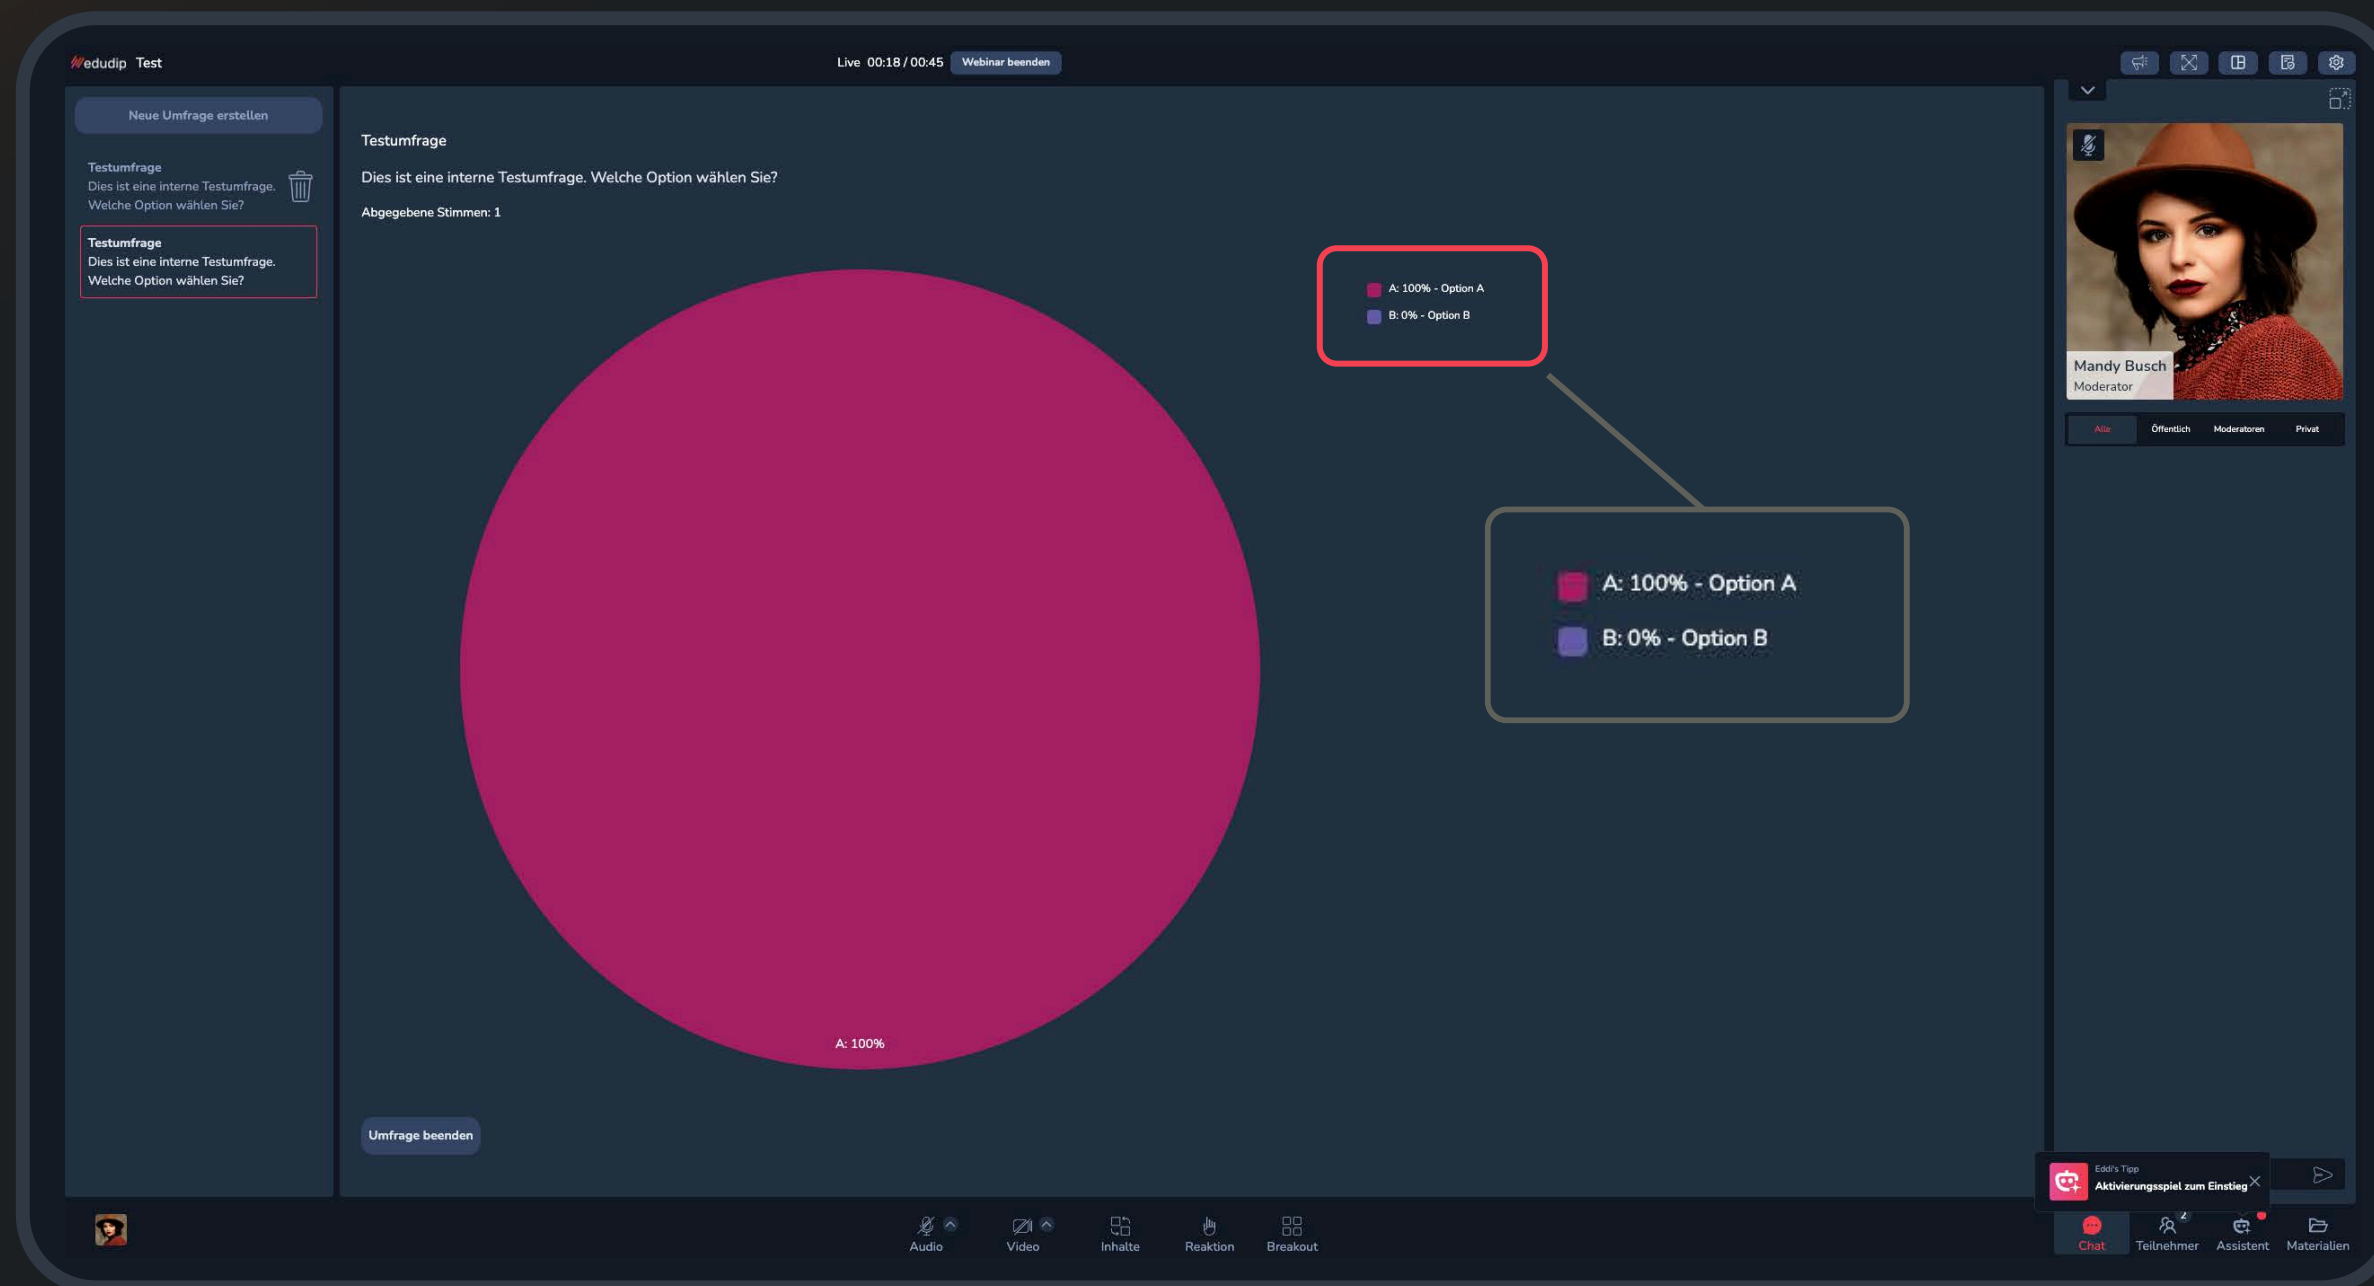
edudip Test

Live 00:18 / 00:45 Webinar beenden

Neue Umfrage erstellen

Testumfrage
Dies ist eine interne Testumfrage. Welche Option wählen Sie?

Testumfrage
Dies ist eine interne Testumfrage. Welche Option wählen Sie?

Testumfrage

Dies ist eine interne Testumfrage. Welche Option wählen Sie?

Abgegebene Stimmen: 1

A: 100% - Option A
B: 0% - Option B

A: 100% - Option A
B: 0% - Option B

A: 100%

Umfrage beenden

Mandy Busch
Moderator

Alle Öffentlich Moderatoren Privat

Eddi's Tipp
Aktivierungsspiel zum Einstieg

Audio Video Inhalte Reaktion Breakout

Chat Teilnehmer 2 Assistent Materialien